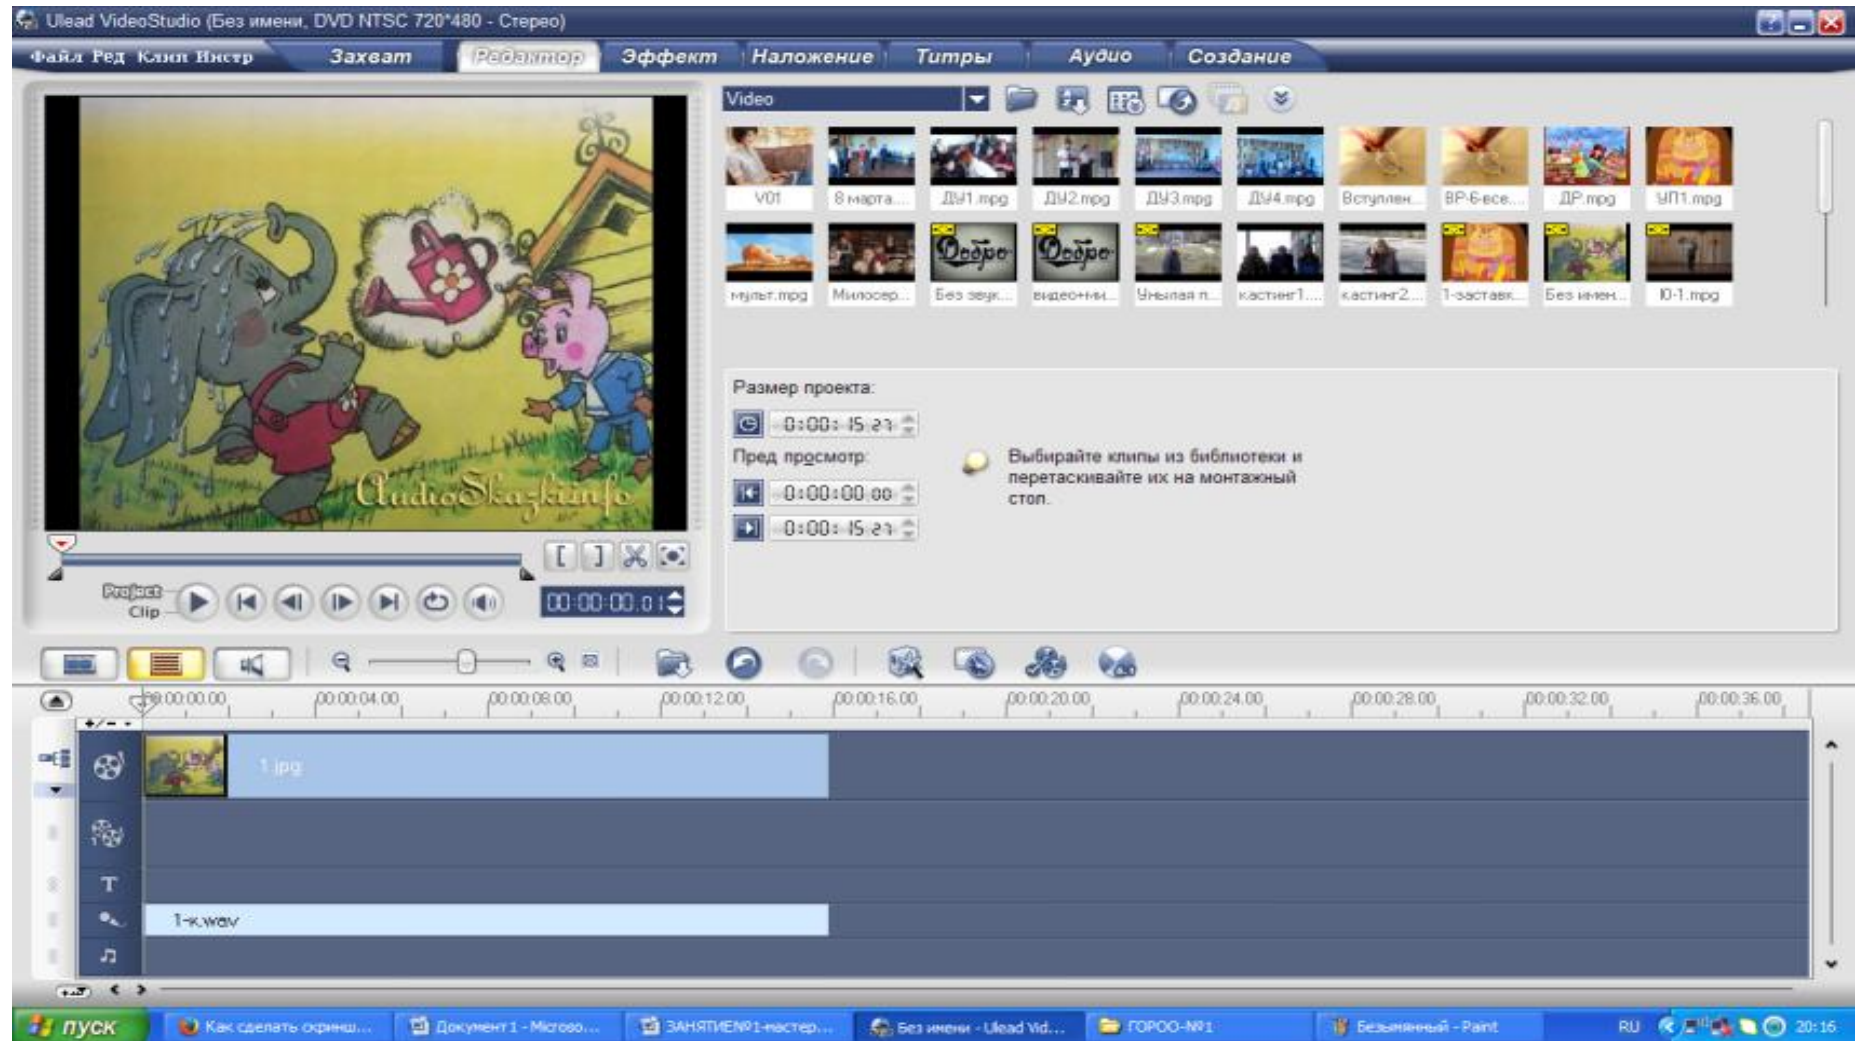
Ulead VideoStudio (Без имени, DVD NTSC 720*480 - Стерео)

Файл Ред Клип Инстр Захват Редактор Эффект Наложение Титры Аудио Создание

Video

V01 8 марта... ДУ1.mpg ДУ2.mpg ДУ3.mpg ДУ4.mpg Вступлен... ВР-6-все... ДР.mpg УП1.mpg

мульт.mpg Милосер... Без звук... видеочни... Унылая п... кастинг1... кастинг2... 1-заставк... Без имен... Ю-1.mpg

AudioSkazki.info

Project Clip

00:00:00.01

Размер проекта:
0:00:15.27

Пред просмотр:
0:00:00.00
0:00:15.27

Выбирайте клипы из библиотеки и перетаскивайте их на монтажный стол.

00:00:00.00 00:00:04.00 00:00:08.00 00:00:12.00 00:00:16.00 00:00:20.00 00:00:24.00 00:00:28.00 00:00:32.00 00:00:36.00

1.jpg

T

1-к.wav

пуск Как сделать скринш... Документ1 - Microso... ЗАНЯТИЕ№1-мастер... Без имени - Ulead Vid... ГОРОО-№1 Безымянный - Paint RU 20:16